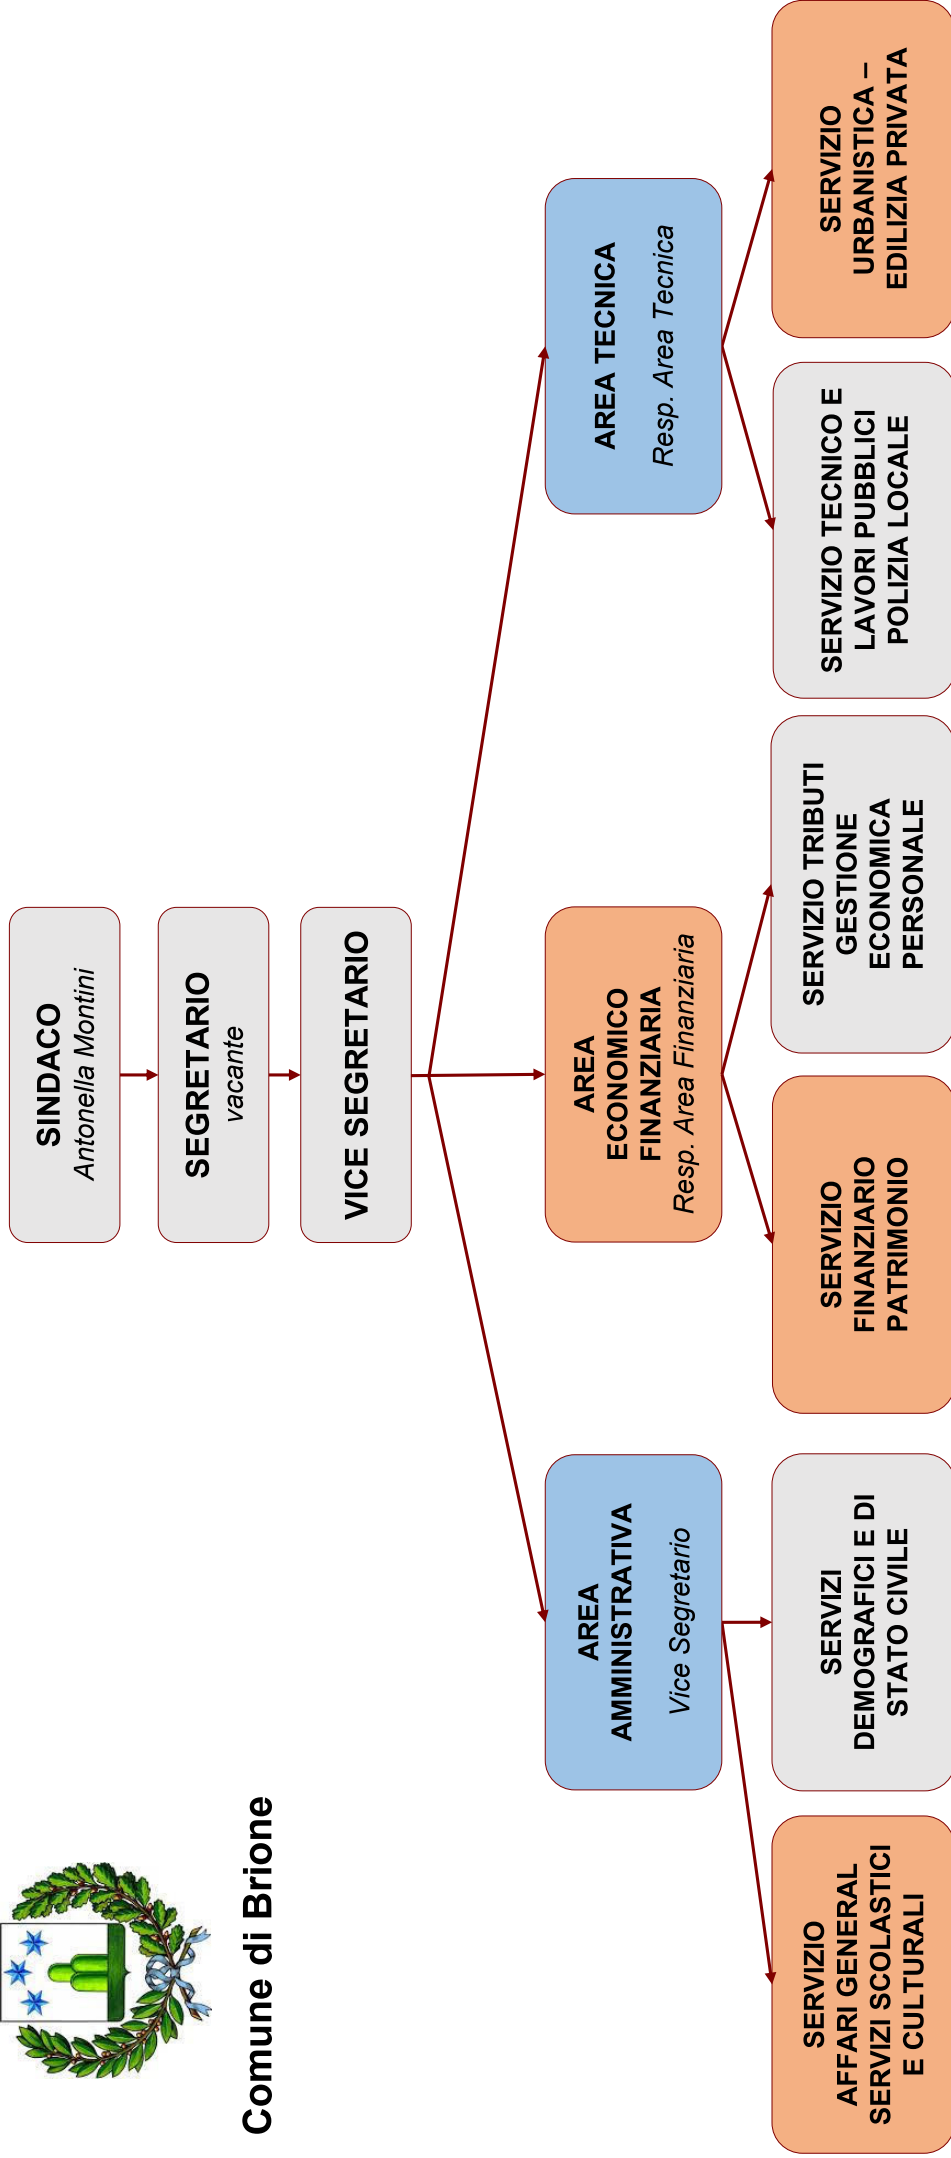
Comune di Brione

SINDACO
*Antonella Montini*

SEGRETARIO
*vacante*

VICE SEGRETARIO

AREA AMMINISTRATIVA
*Vice Segretario*

AREA ECONOMICO FINANZIARIA
*Resp. Area Finanziaria*

AREA TECNICA
*Resp. Area Tecnica*

SERVIZIO AFFARI GENERAL SERVIZI SCOLASTICI E CULTURALI

SERVIZI DEMOGRAFICI E DI STATO CIVILE

SERVIZIO FINANZIARIO PATRIMONIO

SERVIZIO TRIBUTI GESTIONE ECONOMICA PERSONALE

SERVIZIO TECNICO E LAVORI PUBBLICI POLIZIA LOCALE

SERVIZIO URBANISTICA – EDILIZIA PRIVATA